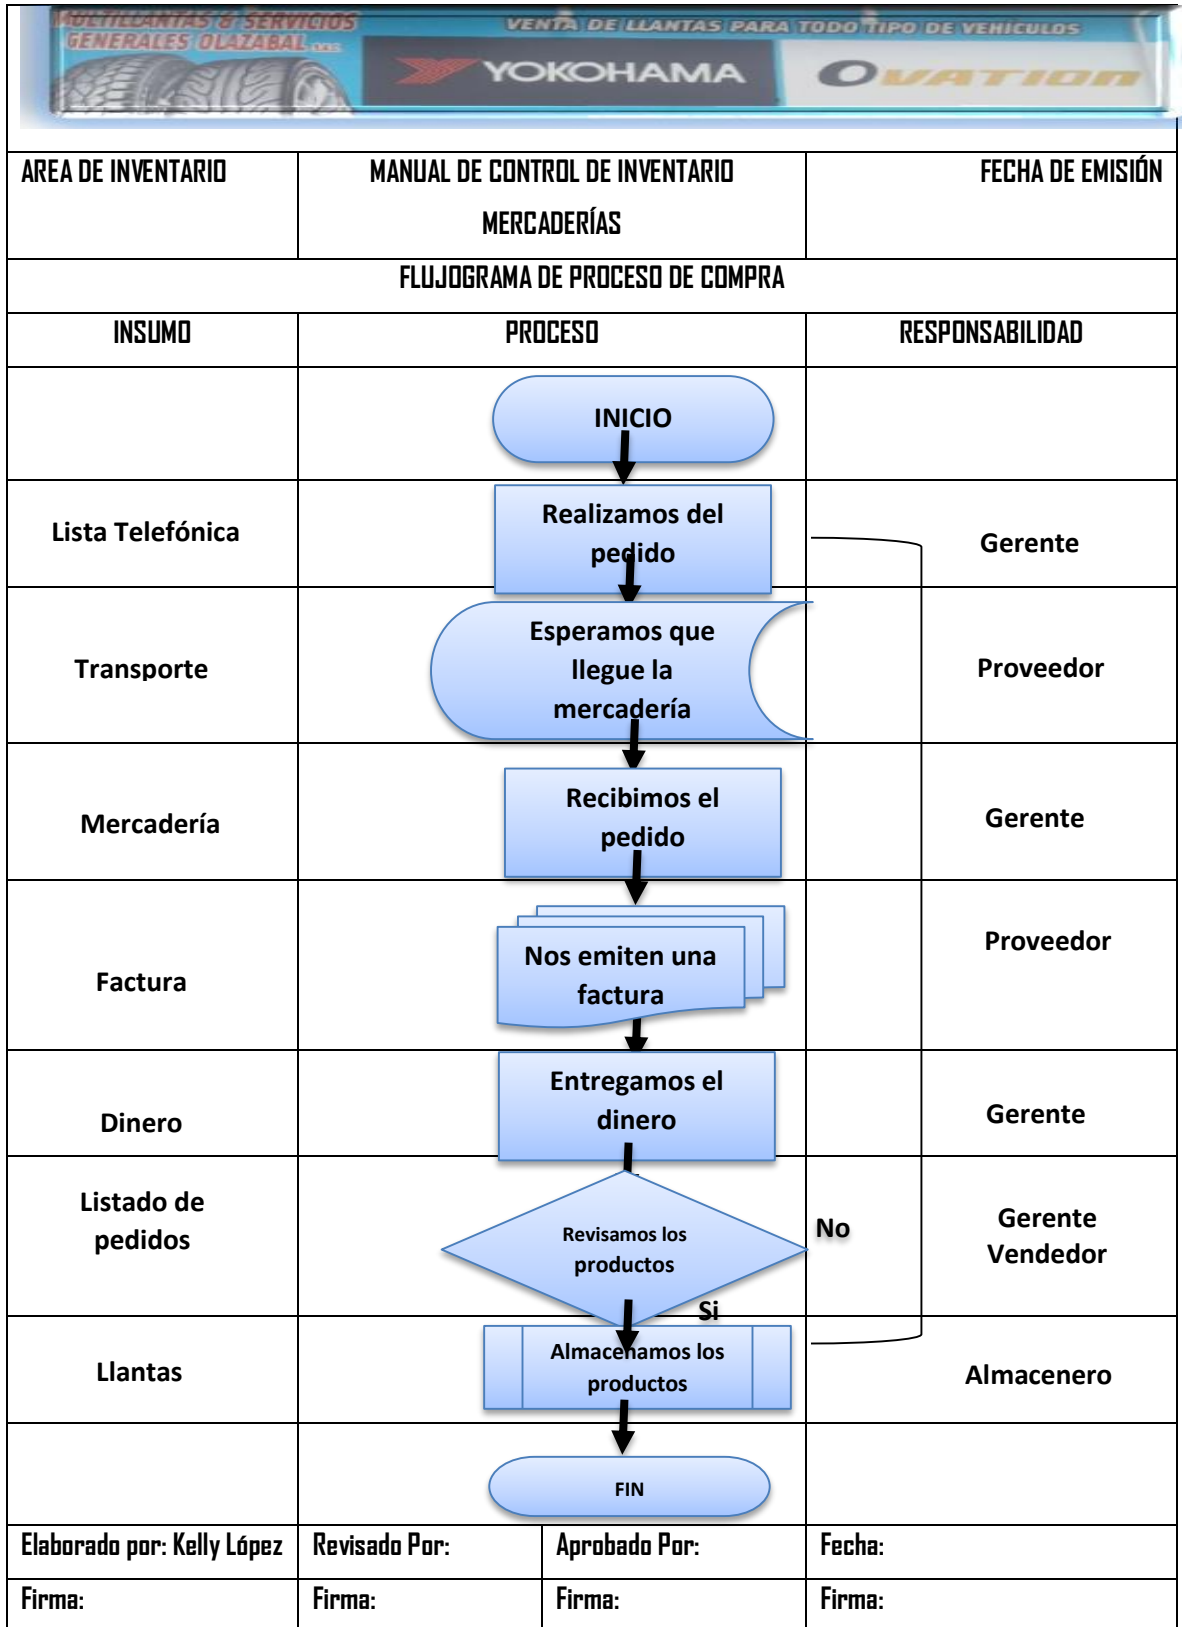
MULTILLANTAS & SERVICIOS GENERALES OLAZABAL S.A.C.

VENTA DE LLANTAS PARA TODO TIPO DE VEHICULOS

YOKOHAMA

OVATION

| AREA DE INVENTARIO | MANUAL DE CONTROL DE INVENTARIO MERCADERÍAS | FECHA DE EMISIÓN |
|---|---|---|
| FLUJOGRAMA DE PROCESO DE COMPRA | | |
| INSUMO | PROCESO | RESPONSABILIDAD |
| | INICIO | |
| Lista Telefónica | Realizamos del pedido | Gerente |
| Transporte | Esperamos que llegue la mercadería | Proveedor |
| Mercadería | Recibimos el pedido | Gerente |
| Factura | Nos emiten una factura | Proveedor |
| Dinero | Entregamos el dinero | Gerente |
| Listado de pedidos | Revisamos los productos | Gerente Vendedor |
| Llantas | Almacenamos los productos | Almacenero |
| | FIN | |

No

Si

| Elaborado por: Kelly López | Revisado Por: | Aprobado Por: | Fecha: |
|---|---|---|---|
| Firma: | Firma: | Firma: | Firma: |